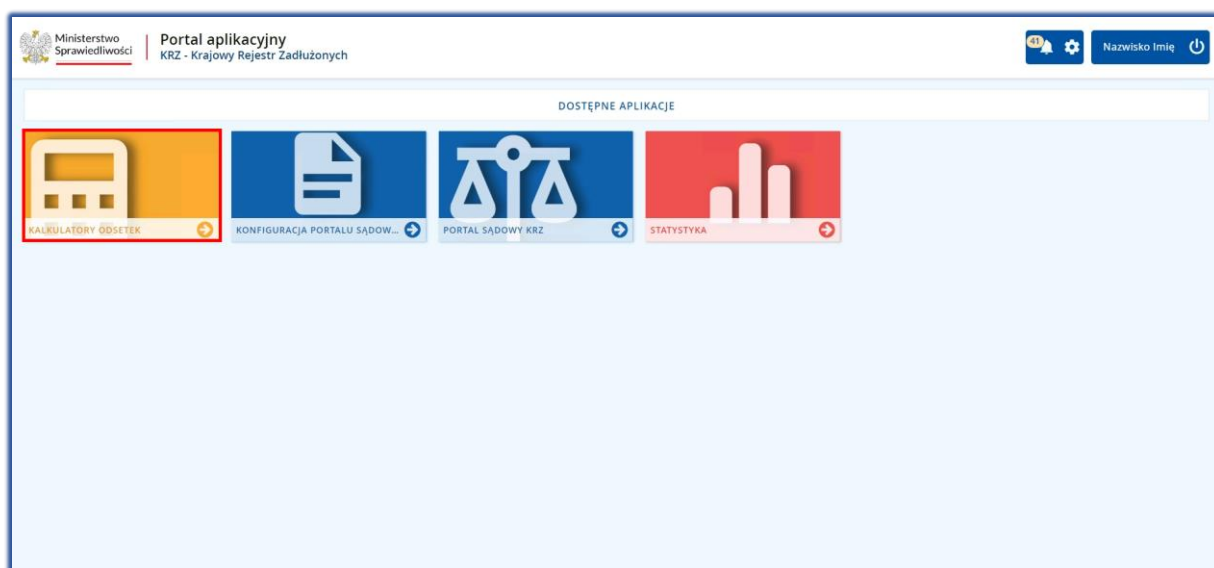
Ministerstwo Sprawiedliwości

Portal aplikacyjny
KRZ - Krajowy Rejestr Zadłużonych

41

Nazwisko Imię

DOSTĘPNE APLIKACJE

KALKULATORY ODSETEK

KONFIGURACJA PORTALU SĄDOW...

PORTAL SĄDOWY KRZ

STATYSTYKA